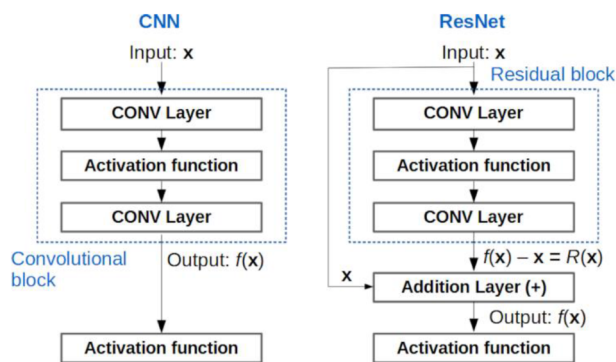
CNN

Input: $\mathbf{x}$

CONV Layer

Activation function

CONV Layer

Convolutional block

Output: $f(\mathbf{x})$

Activation function

ResNet

Input: $\mathbf{x}$

Residual block

CONV Layer

Activation function

CONV Layer

$f(\mathbf{x}) - \mathbf{x} = R(\mathbf{x})$

$\mathbf{x}$

Addition Layer (+)

Output: $f(\mathbf{x})$

Activation function